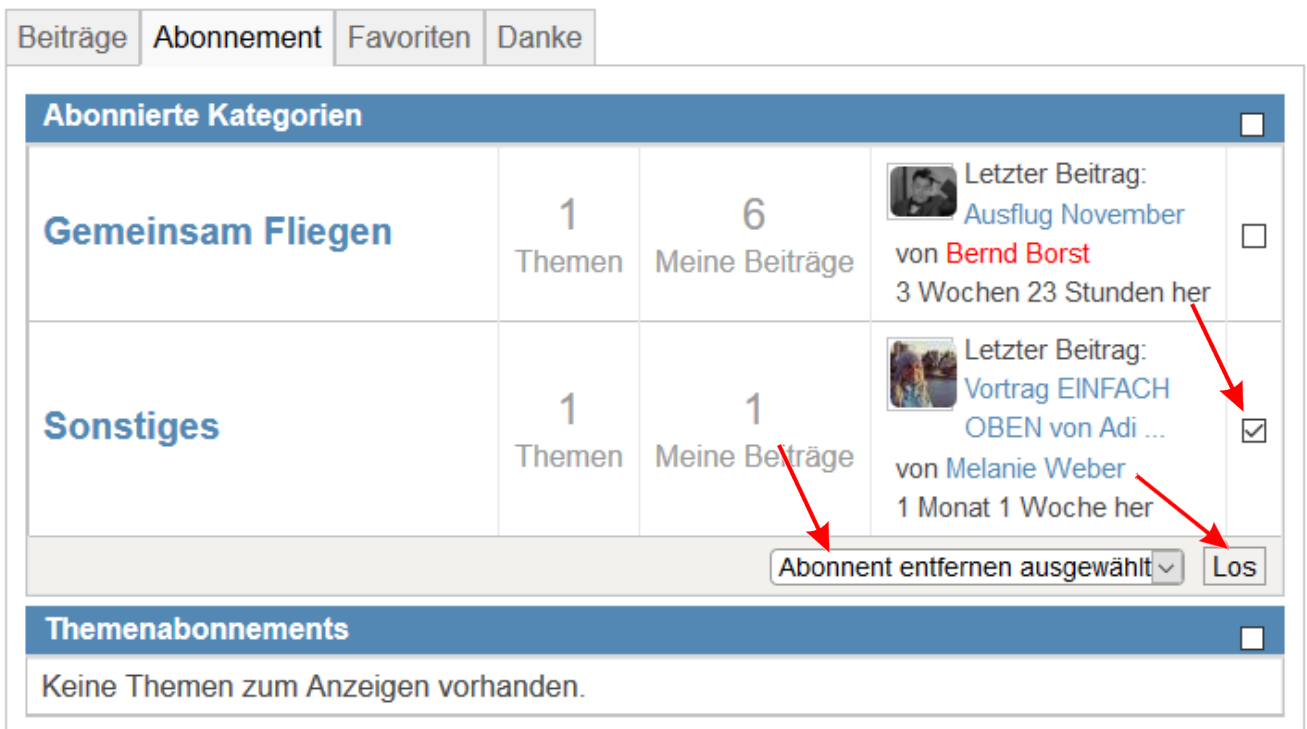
Beiträge Abonnement Favoriten Danke

Abonnierte Kategorien

| | | | | |
|---|---|---|---|---|
| Gemeinsam Fliegen | 1 Themen | 6 Meine Beiträge | Letzter Beitrag: Ausflug November von Bernd Borst 3 Wochen 23 Stunden her | |
| Sonstiges | 1 Themen | 1 Meine Beiträge | Letzter Beitrag: Vortrag EINFACH OBEN von Adi ... von Melanie Weber 1 Monat 1 Woche her | |

Abonnent entfernen ausgewählt Los

Themenabonnements

Keine Themen zum Anzeigen vorhanden.